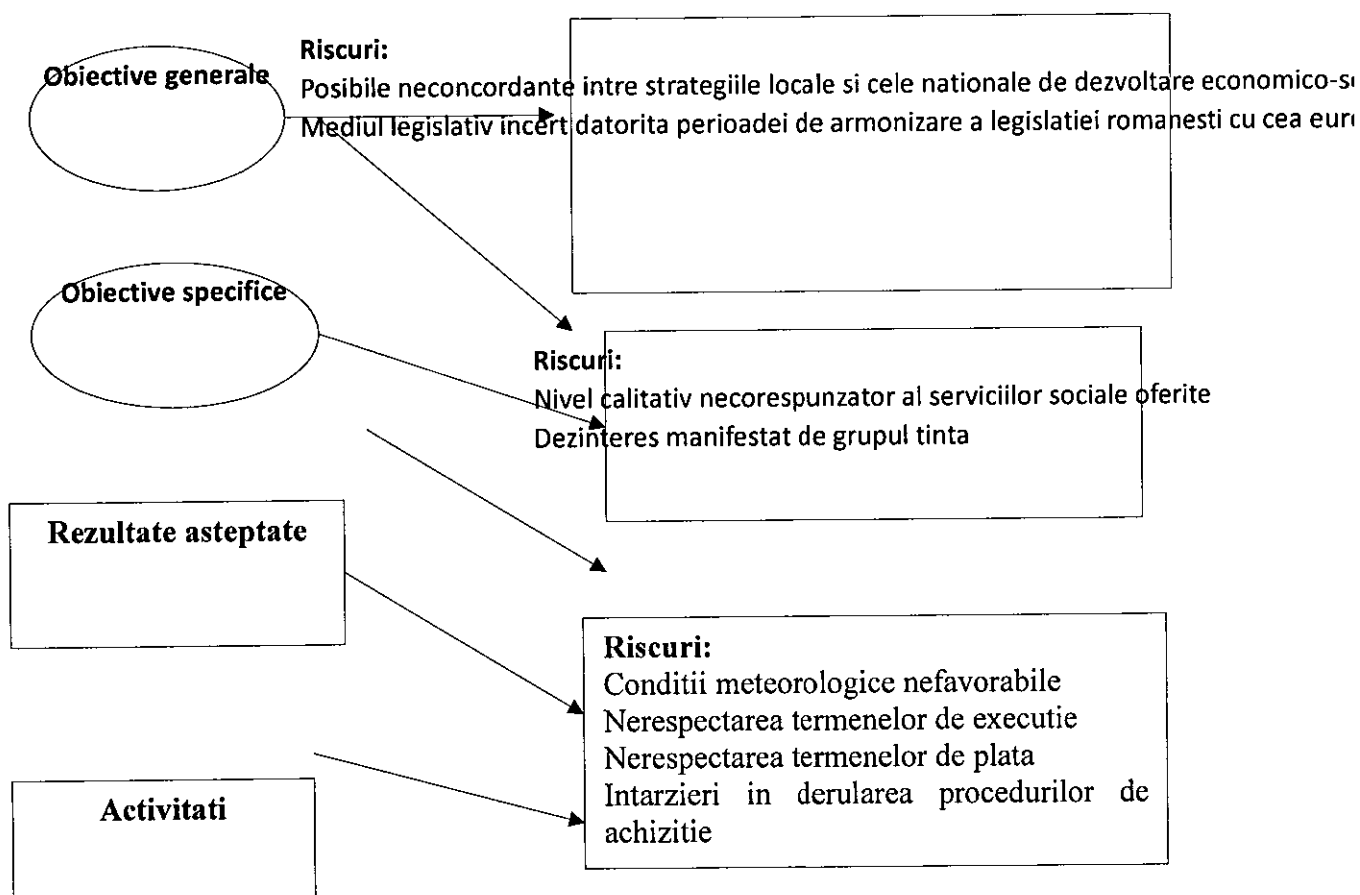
Obiective generale

Riscuri:
Posibile neconcordante intre strategiile locale si cele nationale de dezvoltare economico-s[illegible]
Mediul legislativ incert datorita perioadei de armonizare a legislatiei romanesti cu cea eur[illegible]

Obiective specifice

Riscuri:
Nivel calitativ necorespunzator al serviciilor sociale oferite
Dezinteres manifestat de grupul tinta

Rezultate asteptate

Riscuri:
Conditii meteorologice nefavorabile
Nerespectarea termenelor de executie
Nerespectarea termenelor de plata
Intarzieri in derularea procedurilor de achizitie

Activitati